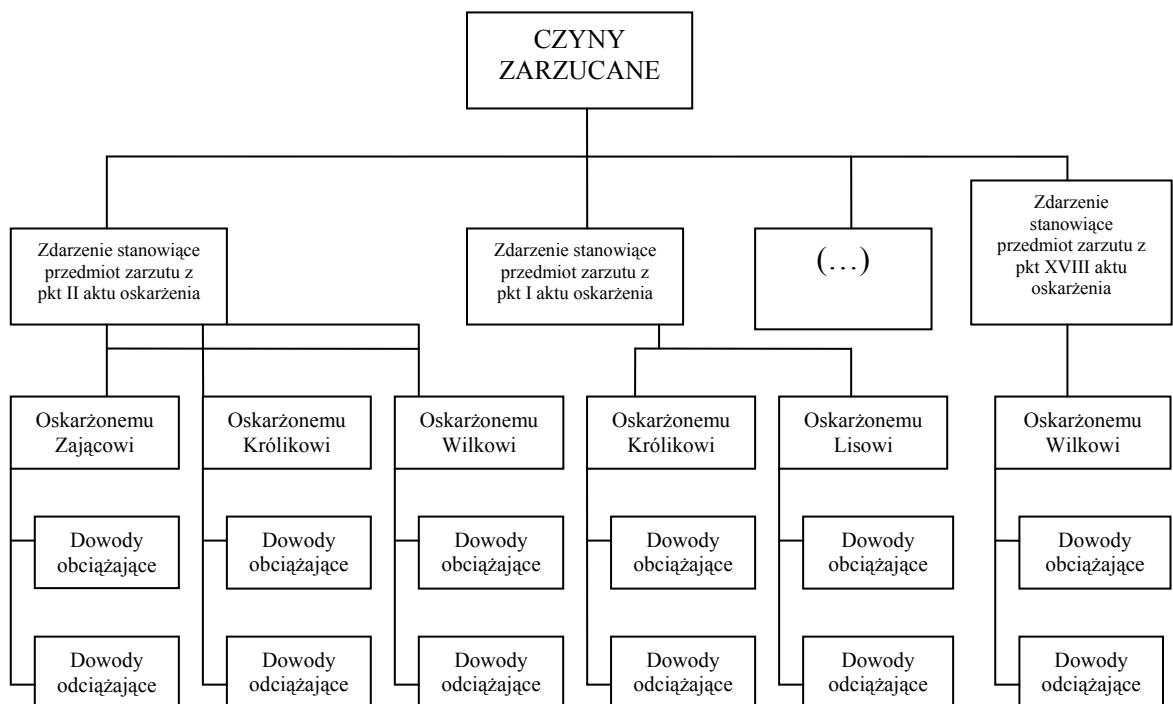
CZYNY ZARZUCANE

Zdarzenie stanowiące przedmiot zarzutu z pkt II aktu oskarżenia

Zdarzenie stanowiące przedmiot zarzutu z pkt I aktu oskarżenia

(…)

Zdarzenie stanowiące przedmiot zarzutu z pkt XVIII aktu oskarżenia

Oskarżonemu Zającowi

Dowody obciążające

Dowody odciążające

Oskarżonemu Królikowi

Dowody obciążające

Dowody odciążające

Oskarżonemu Wilkowi

Dowody obciążające

Dowody odciążające

Oskarżonemu Królikowi

Dowody obciążające

Dowody odciążające

Oskarżonemu Lisowi

Dowody obciążające

Dowody odciążające

Oskarżonemu Wilkowi

Dowody obciążające

Dowody odciążające